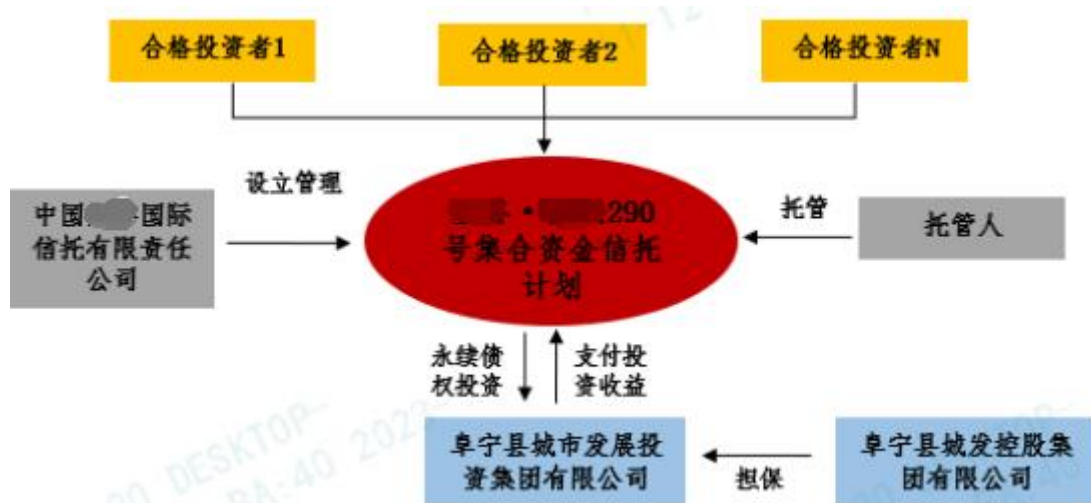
合格投资者1

合格投资者2

合格投资者N

设立管理

中国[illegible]国际信托有限责任公司

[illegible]·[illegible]290号集合资金信托计划

托管

托管人

永续债权投资

支付投资收益

阜宁县城市发展投资集团有限公司

担保

阜宁县城发控股集团有限公司

DESKTOP-

A:40 2023